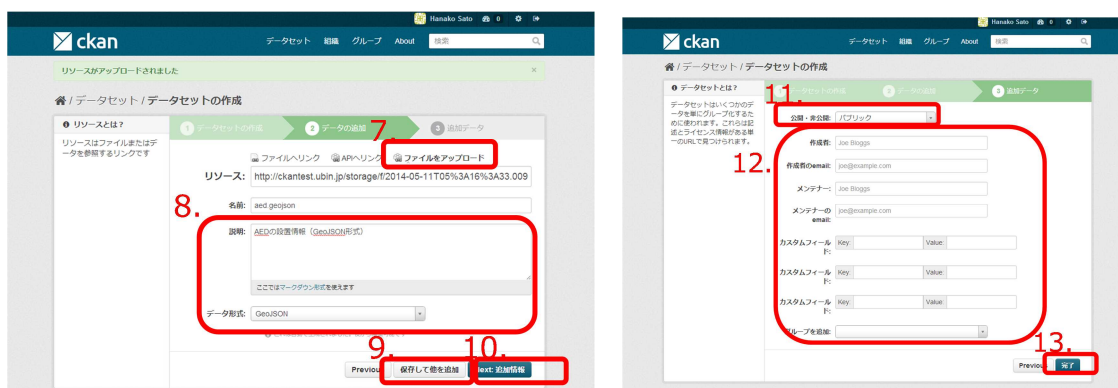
Hanako Sato 0

ckan

データセット 組織 グループ About 検索

リソースがアップロードされました ×

/ データセット / データセットの作成

リソースとは？

リソースはファイルまたはデータを参照するリンクです

1 データセットの作成 2 データの追加 3 追加データ

7.

ファイルへリンク APIへリンク ファイルをアップロード

リソース: http://ckantest.ubin.jp/storage/f/2014-05-11T05%3A16%3A33.009

8.

名前: aed.geojson

説明: AEDの設置情報（GeoJSON形式）

ここではマークダウン形式を使えます

データ形式: GeoJSON

9. 10.

Previous 保存して他を追加 Next: 追加情報

Hanako Sato 0

ckan

データセット 組織 グループ About 検索

/ データセット / データセットの作成

データセットとは？

データセットはいくつかのデータを単にグループ化するために使われます。これらは記述とライセンス情報がある単一のURLで見つけられます。

1 データセットの作成 2 データの追加 3 追加データ

11.

公開・非公開: パブリック

12.

作成者: Joe Bloggs

作成者のemail: joe@example.com

メンテナー: Joe Bloggs

メンテナーのemail: joe@example.com

カスタムフィールド: Key Value:

カスタムフィールド: Key Value:

カスタムフィールド: Key Value:

グループを追加:

13.

Previous 完了